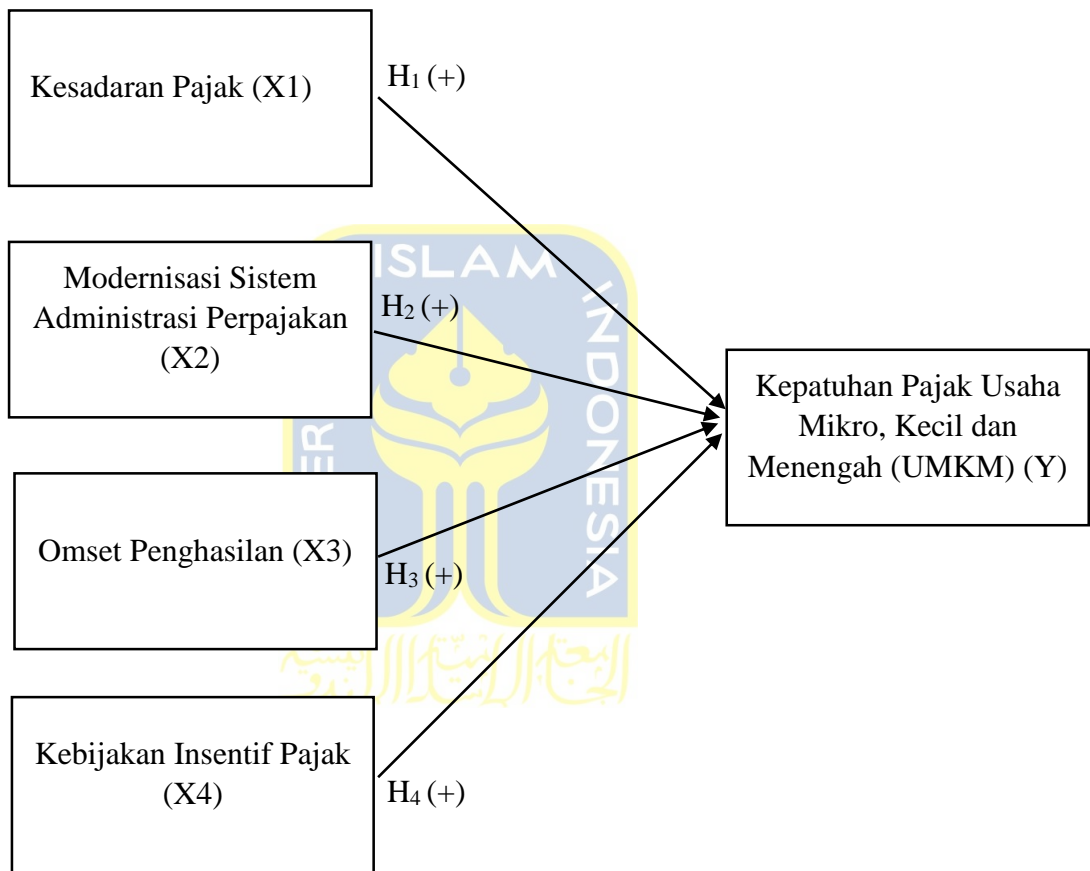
Kesadaran Pajak (X1)

$H_1$ (+)

Modernisasi Sistem Administrasi Perpajakan (X2)

$H_2$ (+)

Kepatuhan Pajak Usaha Mikro, Kecil dan Menengah (UMKM) (Y)

Omset Penghasilan (X3)

$H_3$ (+)

Kebijakan Insentif Pajak (X4)

$H_4$ (+)

ISLAM INDONESIA